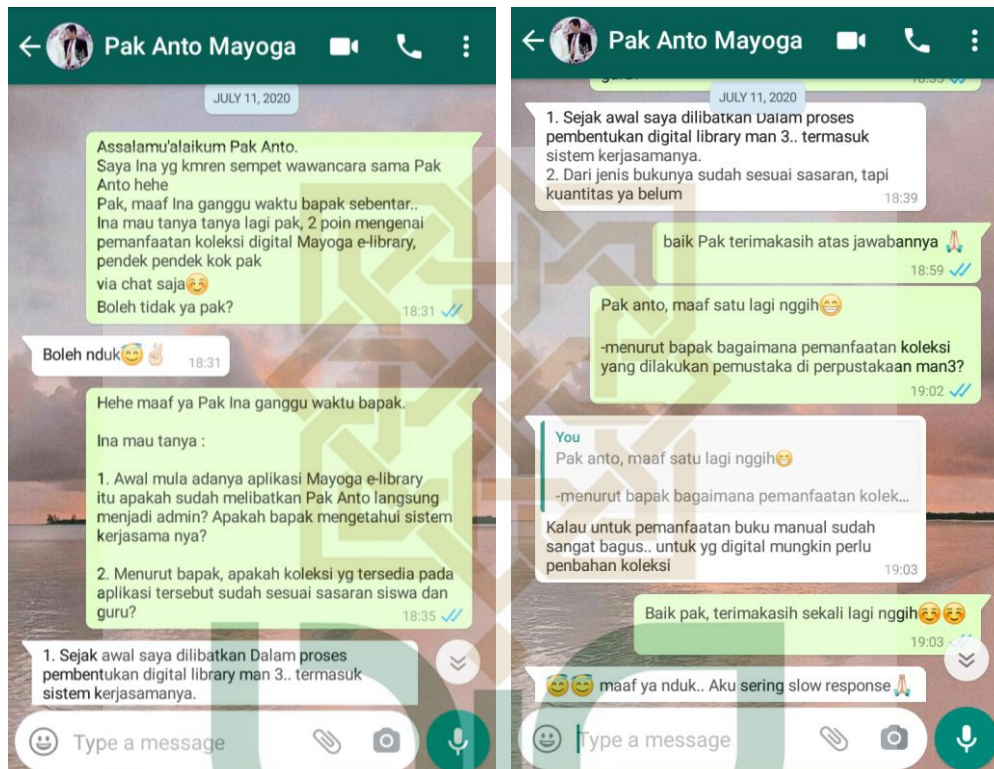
Pak Anto Mayoga

JULY 11, 2020

Assalamu'alaikum Pak Anto.
Saya Ina yg kmren sempet wawancara sama Pak Anto hehe
Pak, maaf Ina ganggu waktu bapak sebentar..
Ina mau tanya tanya lagi pak, 2 poin mengenai pemanfaatan koleksi digital Mayoga e-library, pendek pendek kok pak
via chat saja😊
Boleh tidak ya pak? 18:31

Boleh nduk😇✌ 18:31

Hehe maaf ya Pak Ina ganggu waktu bapak.

Ina mau tanya :

1. Awal mula adanya aplikasi Mayoga e-library itu apakah sudah melibatkan Pak Anto langsung menjadi admin? Apakah bapak mengetahui sistem kerjasama nya?

2. Menurut bapak, apakah koleksi yg tersedia pada aplikasi tersebut sudah sesuai sasaran siswa dan guru? 18:35

1. Sejak awal saya dilibatkan Dalam proses pembentukan digital library man 3.. termasuk sistem kerjasamanya.

Type a message

Pak Anto Mayoga

JULY 11, 2020

1. Sejak awal saya dilibatkan Dalam proses pembentukan digital library man 3.. termasuk sistem kerjasamanya.
2. Dari jenis bukunya sudah sesuai sasaran, tapi kuantitas ya belum 18:39

baik Pak terimakasih atas jawabannya 🙏 18:59

Pak anto, maaf satu lagi nggih😁

-menurut bapak bagaimana pemanfaatan koleksi yang dilakukan pemustaka di perpustakaan man3? 19:02

You
Pak anto, maaf satu lagi nggih😁
-menurut bapak bagaimana pemanfaatan kolek...
Kalau untuk pemanfaatan buku manual sudah sangat bagus.. untuk yg digital mungkin perlu penbahan koleksi 19:03

Baik pak, terimakasih sekali lagi nggih☺☺ 19:03

😇😇 maaf ya nduk.. Aku sering slow response🙏

Type a message